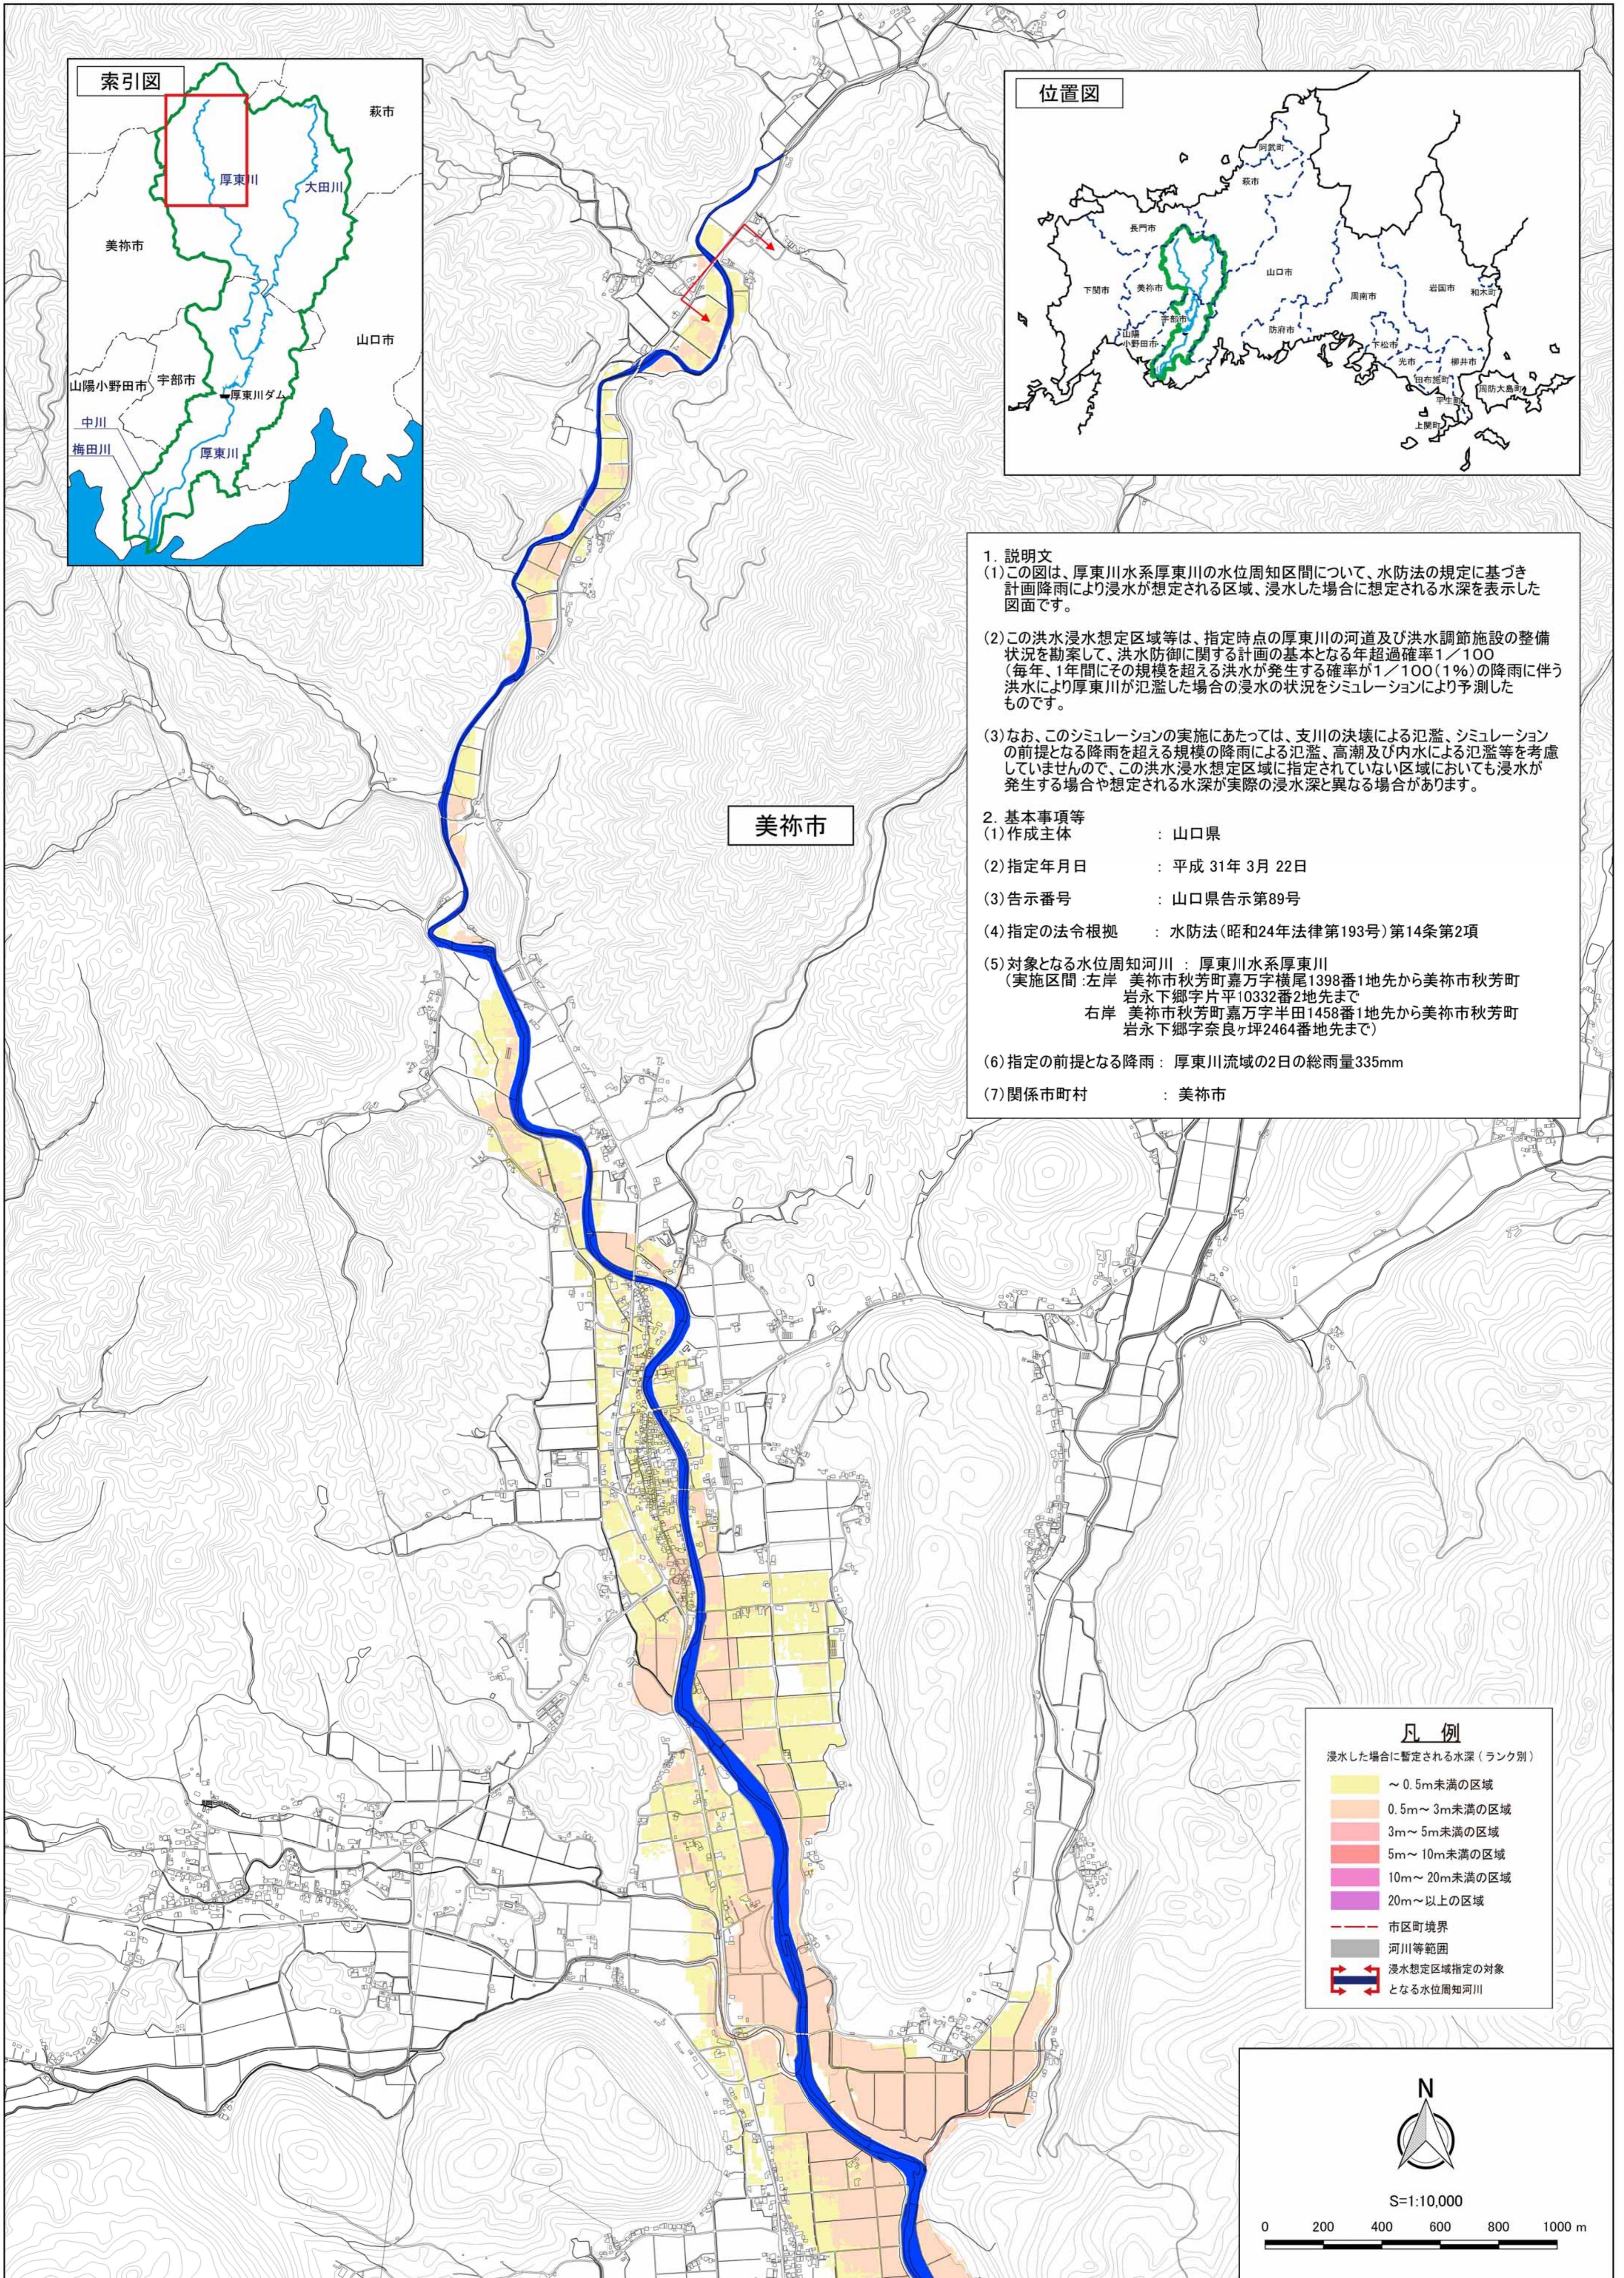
索引図

萩市
厚東川
大田川
美祢市
山口市
宇部市
山陽小野田市
厚東川ダム
中川
梅田川
厚東川

位置図

阿武町
萩市
長門市
山口市
下関市
美祢市
宇部市
山陽小野田市
周南市
岩国市
和木町
防府市
下松市
光市
柳井市
田布施町
平生町
上関町
周防大島町

美祢市

1. 説明文
(1)この図は、厚東川水系厚東川の水位周知区間について、水防法の規定に基づき計画降雨により浸水が想定される区域、浸水した場合に想定される水深を表示した図面です。

(2)この洪水浸水想定区域等は、指定時点の厚東川の河道及び洪水調節施設の整備状況を勘案して、洪水防御に関する計画の基本となる年超過確率1／100（毎年、1年間にその規模を超える洪水が発生する確率が1／100（1%）の降雨に伴う洪水により厚東川が氾濫した場合の浸水の状況をシミュレーションにより予測したものです。

(3)なお、このシミュレーションの実施にあたっては、支川の決壊による氾濫、シミュレーションの前提となる降雨を超える規模の降雨による氾濫、高潮及び内水による氾濫等を考慮していませんので、この洪水浸水想定区域に指定されていない区域においても浸水が発生する場合や想定される水深が実際の浸水深と異なる場合があります。

2. 基本事項等
(1)作成主体 ： 山口県
(2)指定年月日 ： 平成 31年 3月 22日
(3)告示番号 ： 山口県告示第89号
(4)指定の法令根拠 ： 水防法（昭和24年法律第193号）第14条第2項
(5)対象となる水位周知河川 ： 厚東川水系厚東川
（実施区間 :左岸 美祢市秋芳町嘉万字横尾1398番1地先から美祢市秋芳町岩永下郷字片平10332番2地先まで
右岸 美祢市秋芳町嘉万字半田1458番1地先から美祢市秋芳町岩永下郷字奈良ヶ坪2464番地先まで）
(6)指定の前提となる降雨 ： 厚東川流域の2日の総雨量335mm
(7)関係市町村 ： 美祢市

凡 例
浸水した場合に想定される水深（ランク別）
～0.5m未満の区域
0.5m～3m未満の区域
3m～5m未満の区域
5m～10m未満の区域
10m～20m未満の区域
20m～以上の区域
市区町境界
河川等範囲
浸水想定区域指定の対象となる水位周知河川

N
S=1:10,000
0 200 400 600 800 1000 m